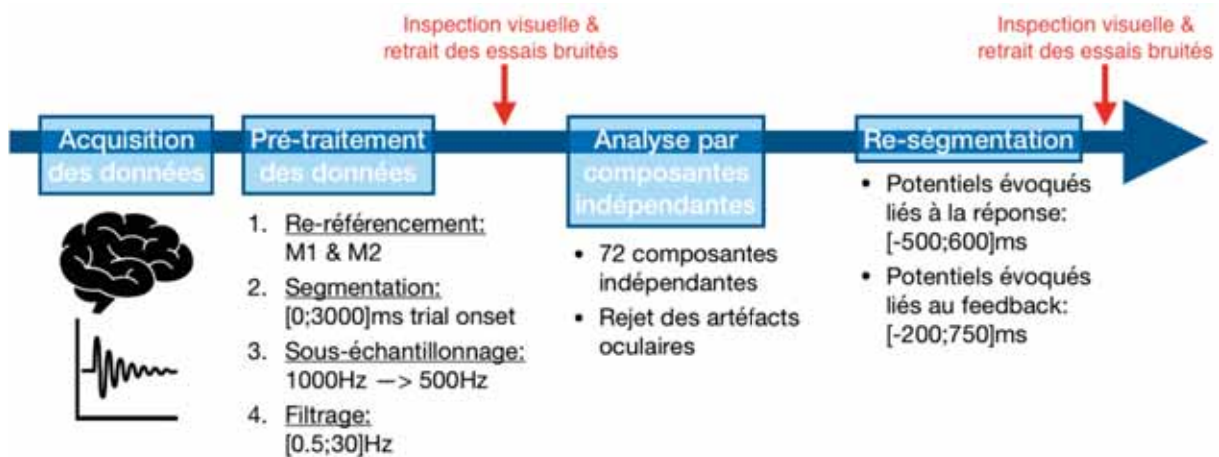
Inspection visuelle & retrait des essais bruités

Inspection visuelle & retrait des essais bruités

Acquisition des données

Pré-traitement des données

1. Re-référencement: M1 & M2
2. Segmentation: [0;3000]ms trial onset
3. Sous-échantillonnage: 1000Hz —> 500Hz
4. Filtrage: [0.5;30]Hz

Analyse par composantes indépendantes

• 72 composantes indépendantes
• Rejet des artéfacts oculaires

Re-ségmentation

• Potentiels évoqués liés à la réponse: [-500;600]ms
• Potentiels évoqués liés au feedback: [-200;750]ms